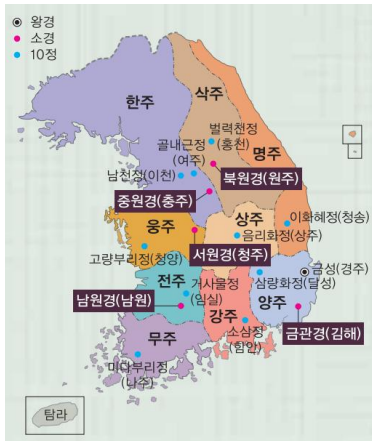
왕경
소경
10정

한주
삭주
벌력천정 (홍천)
골내근정 (여주)
명주
북원경(원주)
남천정(이천)
중원경(충주)
웅주
상주
이화혜정(청송)
음리화정(상주)
고량부리정(청양)
서원경(청주)
금성(경주)
전주
삼량화정(달성)
거사물정 (임실)
남원경(남원)
양주
강주
소삼정 (함안)
금관경(김해)
무주
미다부리정 (나주)
탐라